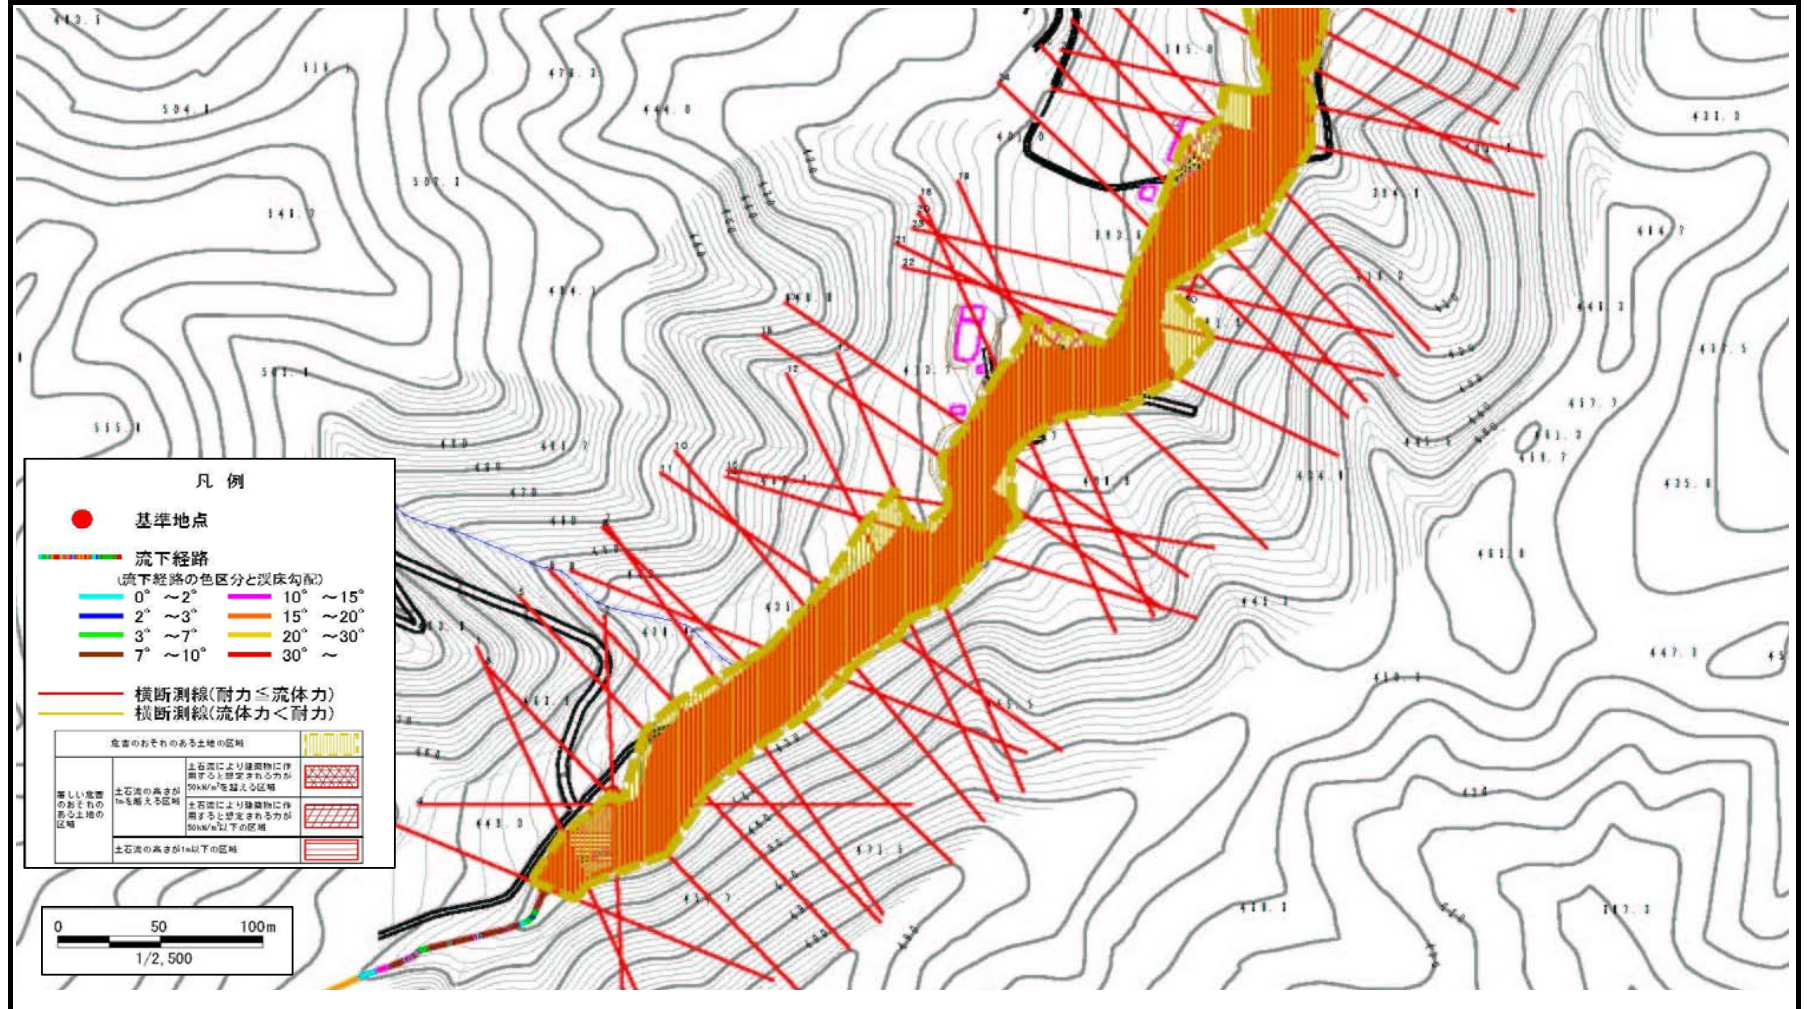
凡　例

基準地点

流下経路
(流下経路の色区分と渓床勾配)
0°　～2°　　10°　～15°
2°　～3°　　15°　～20°
3°　～7°　　20°　～30°
7°　～10°　　30°　～

横断測線(耐力≦流体力)
横断測線(流体力＜耐力)

| 危害のおそれのある土地の区域 | | | |
|---|---|---|---|
| 著しい危害のおそれのある土地の区域 | 土石流の高さが1mを超える区域 | 土石流により建築物に作用すると想定される力が50kN/m²を超える区域 | |
| | | 土石流により建築物に作用すると想定される力が50kN/m²以下の区域 | |
| | 土石流の高さが1m以下の区域 | | |

0　50　100m
1/2,500